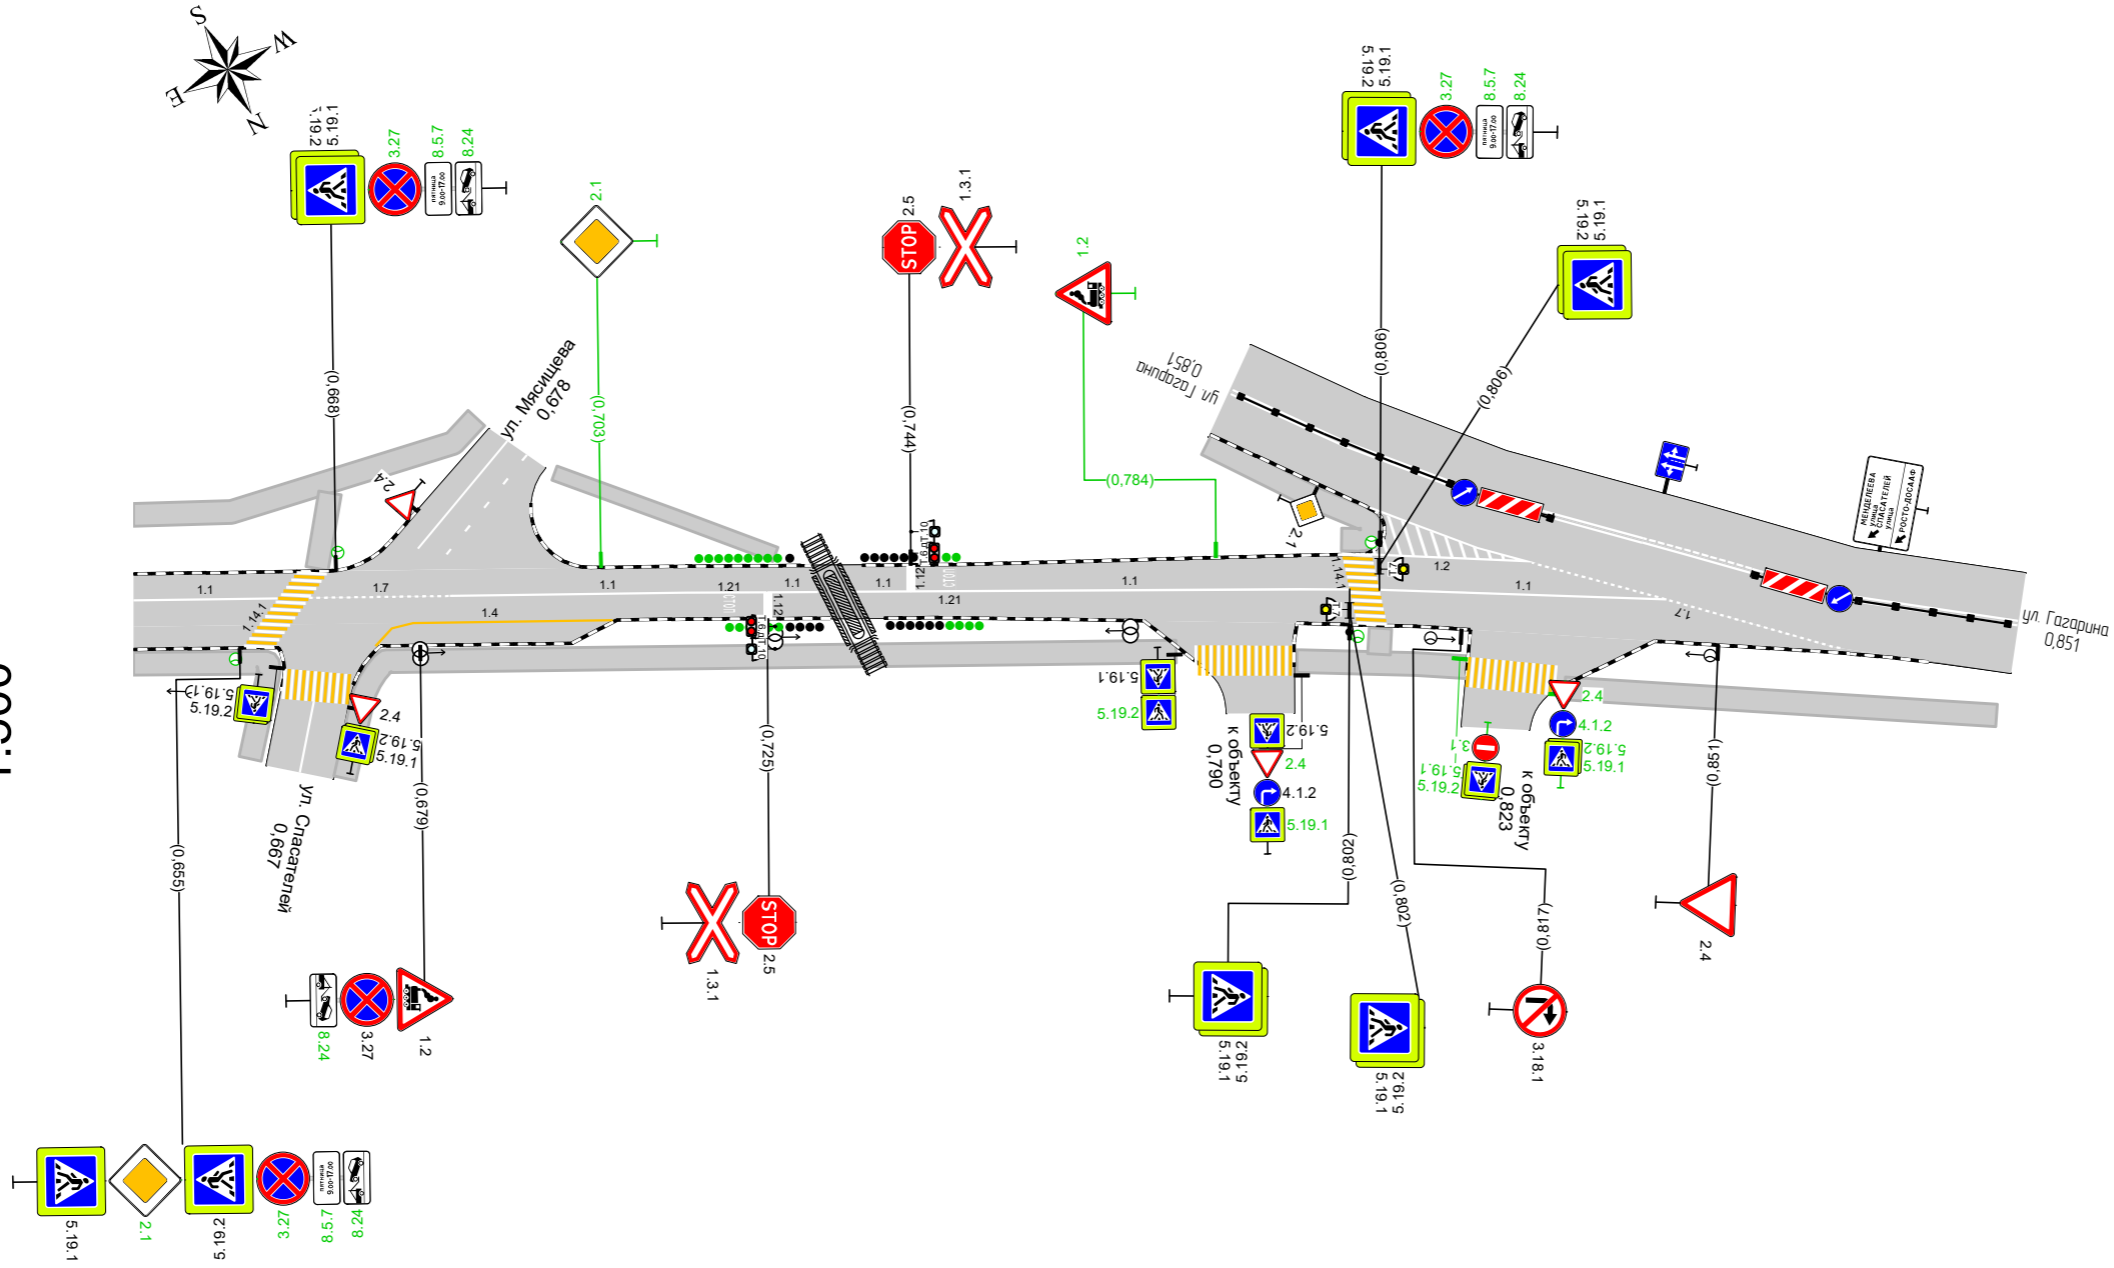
S
W
E
N

5.19.2
5.19.1
3.27
8.5.7
8.24
пятница 9.00-17.00

2.1
(0,703)

2.5
STOP
1.3.1
(0,744)

1.2
(0,784)

5.19.2
5.19.1
3.27
8.5.7
8.24
пятница 9.00-17.00
(0,806)

5.19.2
5.19.1
(0,806)

(0,669)
2.4
ул. Мясищева
0,678

ул. Гагарина
0,851

2.1
МЕНДЕЛЕЕВА
СПАСАТЕЛЕЙ
РОСТО-ДОСААФ

1.1
1.7
1.1
1.21
1.1
1.1
1.1
1.12
1.21
1.4
1.14.1
1.14.1
1.2
1.1
1.7

ул. Гагарина
0,851

5.19.1
5.19.2
2.4
5.19.2
5.19.1
5.19.1
5.19.2
5.19.2
2.4
4.1.2
5.19.1
к объекту
0,790
3.1
5.19.1
5.19.2
2.4
4.1.2
5.19.2
5.19.1
к объекту
0,823

ул. Спасателей
0,667
(0,655)
(0,679)
(0,725)
(0,802)
(0,802)
(0,817)
(0,851)

STOP
2.5
1.3.1

8.24
3.27
1.2

5.19.2
5.19.1
5.19.2
5.19.1
3.18.1
2.4

5.19.1
2.1
5.19.2
3.27
8.5.7
8.24
пятница 9.00-17.00